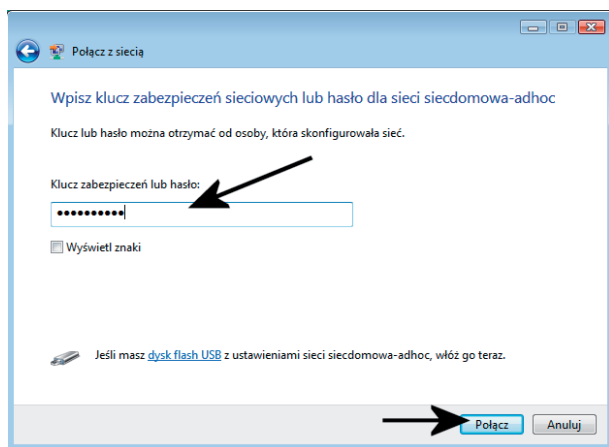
Połącz z siecią

Wpisz klucz zabezpieczeń sieciowych lub hasło dla sieci siecdomowa-adhoc

Klucz lub hasło można otrzymać od osoby, która skonfigurowała sieć.

Klucz zabezpieczeń lub hasło:

••••••••••

Wyświetl znaki

Jeśli masz dysk flash USB z ustawieniami sieci siecdomowa-adhoc, włóż go teraz.

Połącz
Anuluj